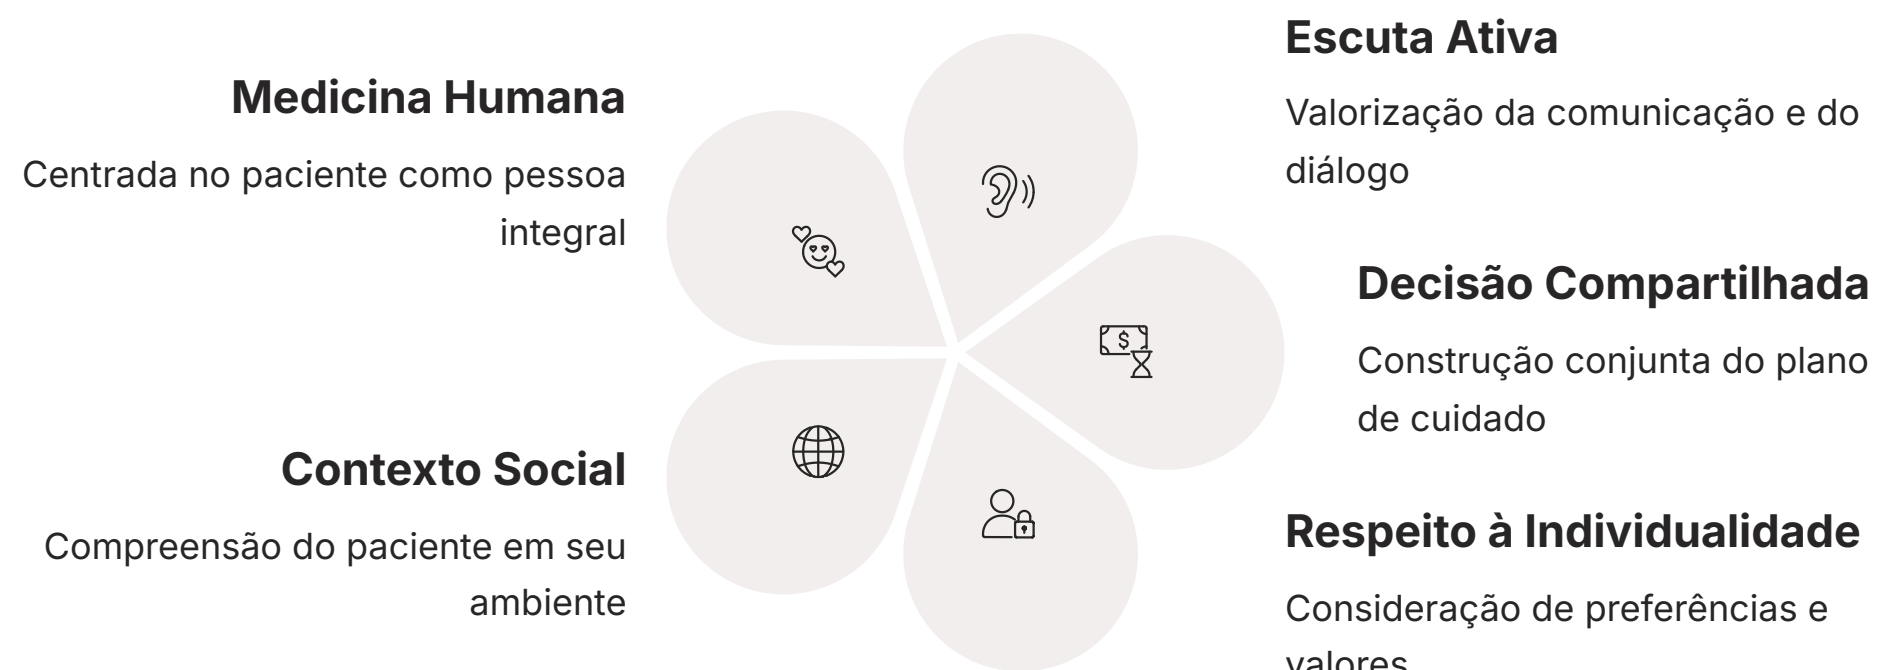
Medicina Humana

Centrada no paciente como pessoa integral

Contexto Social

Compreensão do paciente em seu ambiente

Escuta Ativa

Valorização da comunicação e do diálogo

Decisão Compartilhada

Construção conjunta do plano de cuidado

Respeito à Individualidade

Consideração de preferências e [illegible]